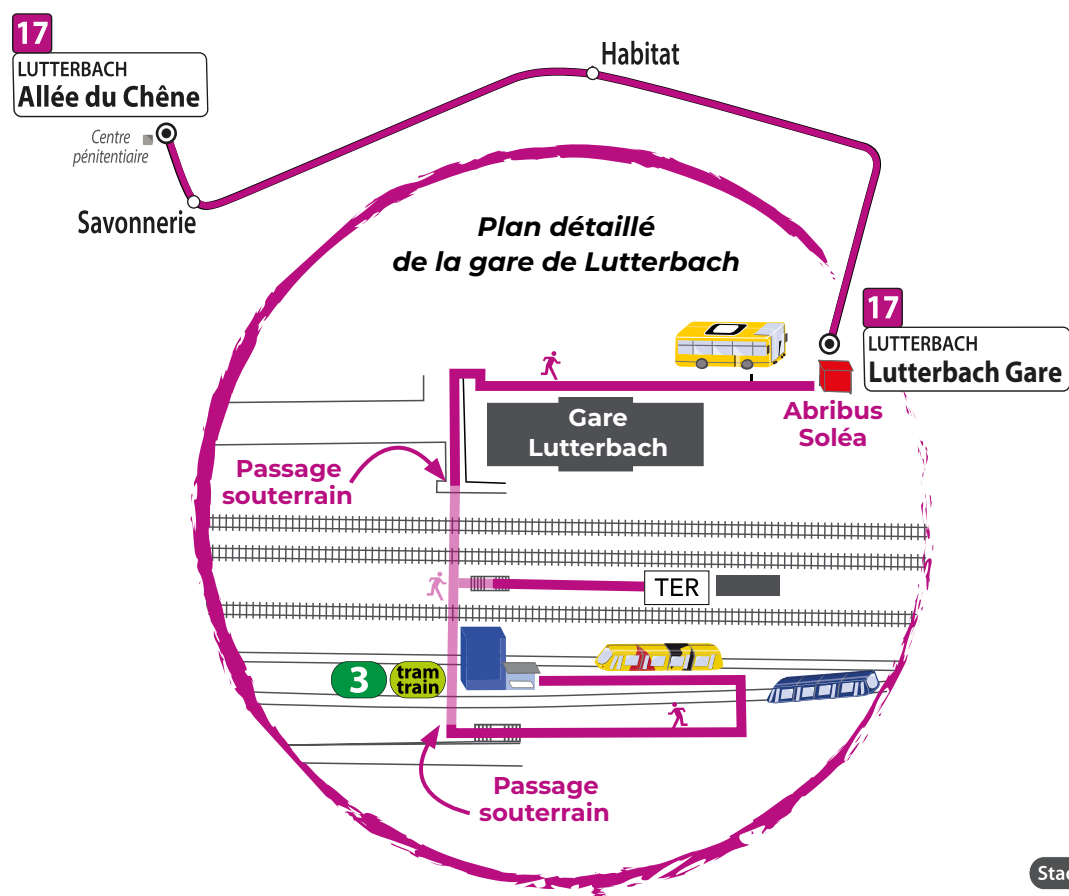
17
LUTTERBACH
Allée du Chêne

Centre pénitentiaire

Savonnerie

Habitat

Plan détaillé
de la gare de Lutterbach

17
LUTTERBACH
Lutterbach Gare

Gare
Lutterbach

Abribus
Soléa

Passage
souterrain

TER

3

tram
train

Passage
souterrain

Stad